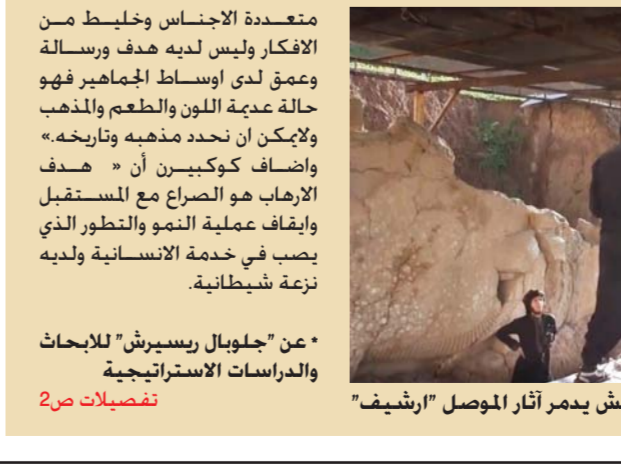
متعددة الاجناس وخليط من الافكار وليس لديه هدف ورسالة وعمق لدى اوساط الجماهير فهو حالة عديمة اللون والطعم والمذهب ولايمكن ان نحدد مذهبه وتاريخه.» واضاف كوكبيرن أن « هدف الارهاب هو الصراع مع المستقبل وايقاف عملية النمو والتطور الذي يصب في خدمة الانسانية ولديه نزعة شيطانية.

* عن "جلوبال ريسيرش" للابحاث والدراسات الاستراتيجية

تفصيلات ص2

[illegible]ش يدمر آثار الموصل "ارشيف"